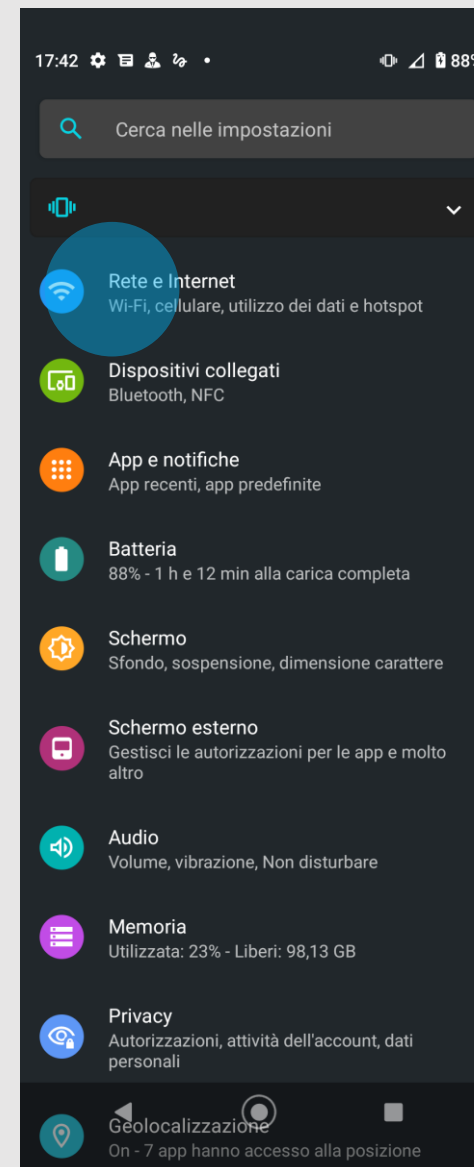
17:42 • 88%

Cerca nelle impostazioni

Rete e Internet
Wi-Fi, cellulare, utilizzo dei dati e hotspot

Dispositivi collegati
Bluetooth, NFC

App e notifiche
App recenti, app predefinite

Batteria
88% - 1 h e 12 min alla carica completa

Schermo
Sfondo, sospensione, dimensione carattere

Schermo esterno
Gestisci le autorizzazioni per le app e molto altro

Audio
Volume, vibrazione, Non disturbare

Memoria
Utilizzata: 23% - Liberi: 98,13 GB

Privacy
Autorizzazioni, attività dell'account, dati personali

Geolocalizzazione
On - 7 app hanno accesso alla posizione